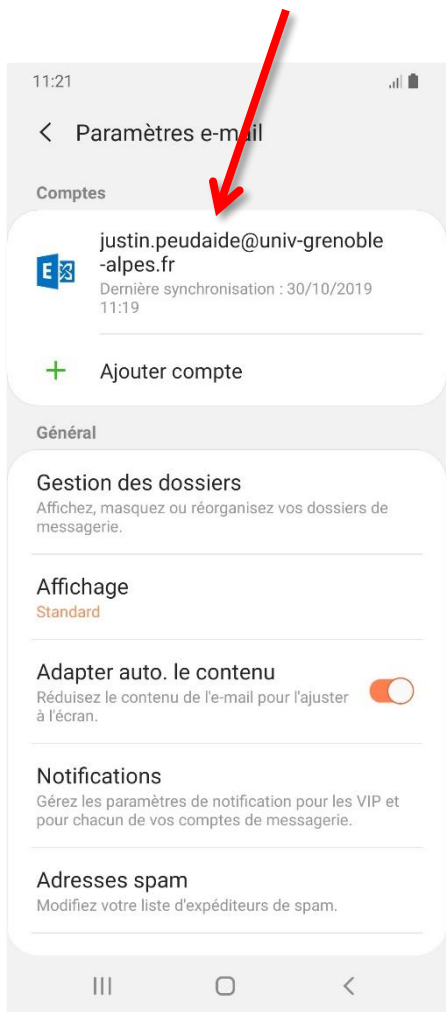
11:21

Paramètres e-mail

Comptes

justin.peudaide@univ-grenoble-alpes.fr
Dernière synchronisation : 30/10/2019 11:19

Ajouter compte

Général

Gestion des dossiers
Affichez, masquez ou réorganisez vos dossiers de messagerie.

Affichage
Standard

Adapter auto. le contenu
Réduisez le contenu de l'e-mail pour l'ajuster à l'écran.

Notifications
Gérez les paramètres de notification pour les VIP et pour chacun de vos comptes de messagerie.

Adresses spam
Modifiez votre liste d'expéditeurs de spam.